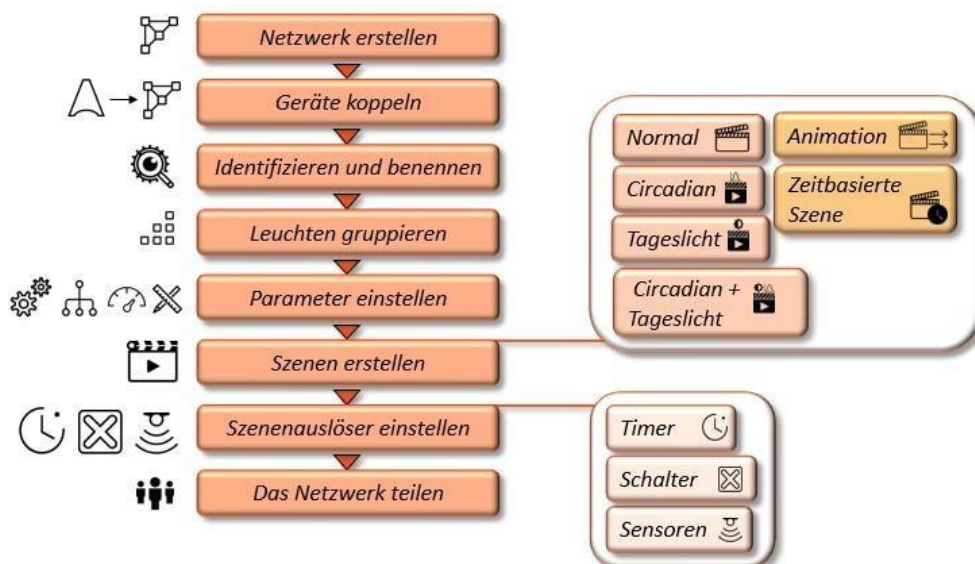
Netzwerk erstellen

Geräte koppeln

Identifizieren und benennen

Leuchten gruppieren

Parameter einstellen

Szenen erstellen

Szenenauslöser einstellen

Das Netzwerk teilen

Normal

Animation

Circadian

Zeitbasierte Szene

Tageslicht

Circadian + Tageslicht

Timer

Schalter

Sensoren